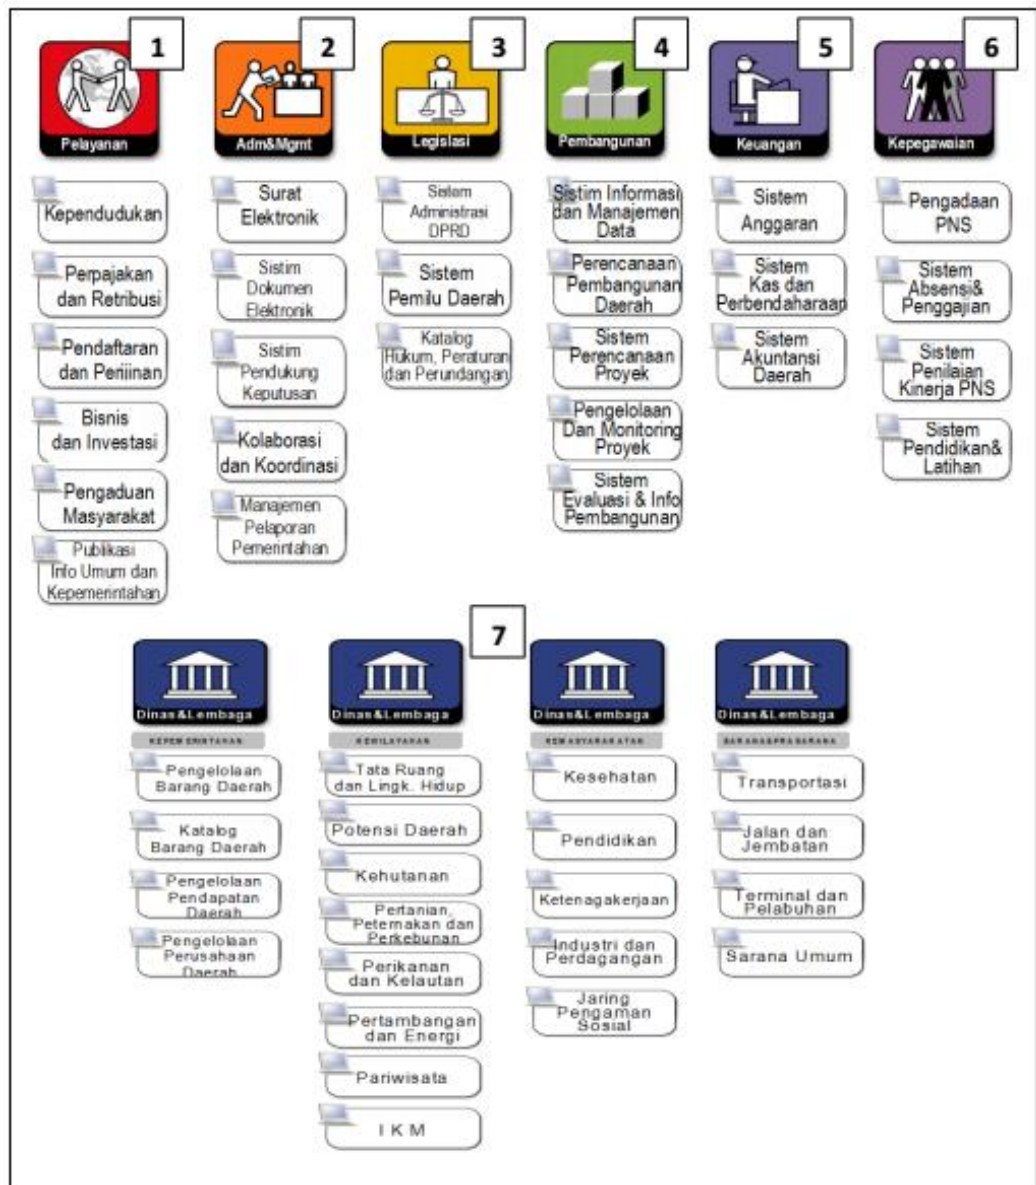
1

Pelayanan

Kependudukan

Perpajakan dan Retribusi

Pendaftaran dan Periiinan

Bisnis dan Investasi

Pengaduan Masyarakat

Publikasi Info Umum dan Kepemerintahan

2

Adm&Mgmt

Surat Elektronik

Sistim Dokumen Elektronik

Sistim Pendukung Keputusan

Kolaborasi dan Koordinasi

Manajemen Pelaporan Pemerintahan

3

Legislasi

Sistem Administrasi DPRD

Sistem Pemilu Daerah

Katalog Hukum, Peraturan dan Perundangan

4

Pembangunan

Sistim Informasi dan Manajemen Data

Perencanaan Pembangunan Daerah

Sistem Perencanaan Proyek

Pengelolaan Dan Monitoring Proyek

Sistem Evaluasi & Info Pembangunan

5

Keuangan

Sistem Anggaran

Sistem Kas dan Perbendaharaan

Sistem Akuntansi Daerah

6

Kepegawaian

Pengadaan PNS

Sistem Absensi& Penggajian

Sistem Penilaian Kinerja PNS

Sistem Pendidikan& Latihan

7

Dinas&Lembaga

KEPEMERINTAHAN

Pengelolaan Barang Daerah

Katalog Barang Daerah

Pengelolaan Pendapatan Daerah

Pengelolaan Perusahaan Daerah

Dinas&Lembaga

KEWILAYAHAN

Tata Ruang dan Lingk. Hidup

Potensi Daerah

Kehutanan

Pertanian, Peternakan dan Perkebunan

Perikanan dan Kelautan

Pertambangan dan Energi

Pariwisata

I K M

Dinas&Lembaga

KEMASYARAKATAN

Kesehatan

Pendidikan

Ketenagakerjaan

Industri dan Perdagangan

Jaring Pengaman Sosial

Dinas&Lembaga

SARANA&PRASARANA

Transportasi

Jalan dan Jembatan

Terminal dan Pelabuhan

Sarana Umum